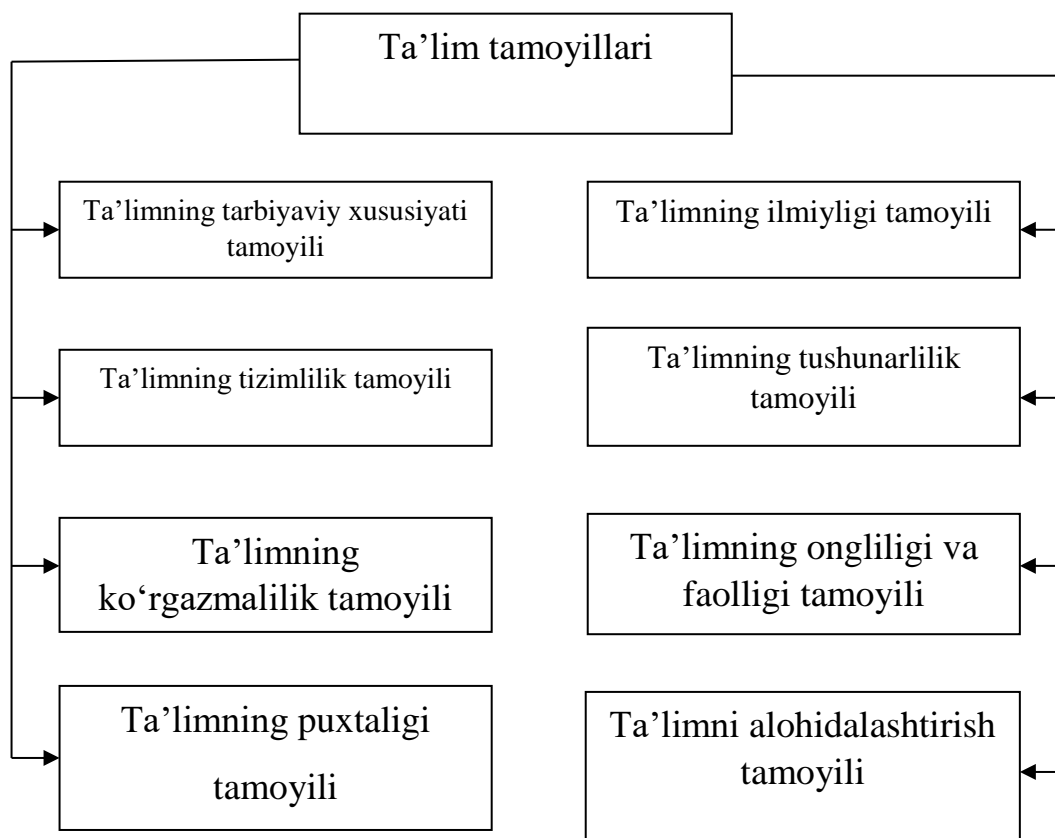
Ta’lim tamoyillari

Ta’limning tarbiyaviy xususiyati tamoyili

Ta’limning tizimlilik tamoyili

Ta’limning ko‘rgazmalilik tamoyili

Ta’limning puxtaligi tamoyili

Ta’limning ilmiyligi tamoyili

Ta’limning tushunarlilik tamoyili

Ta’limning ongliligi va faolligi tamoyili

Ta’limni alohidalashtirish tamoyili